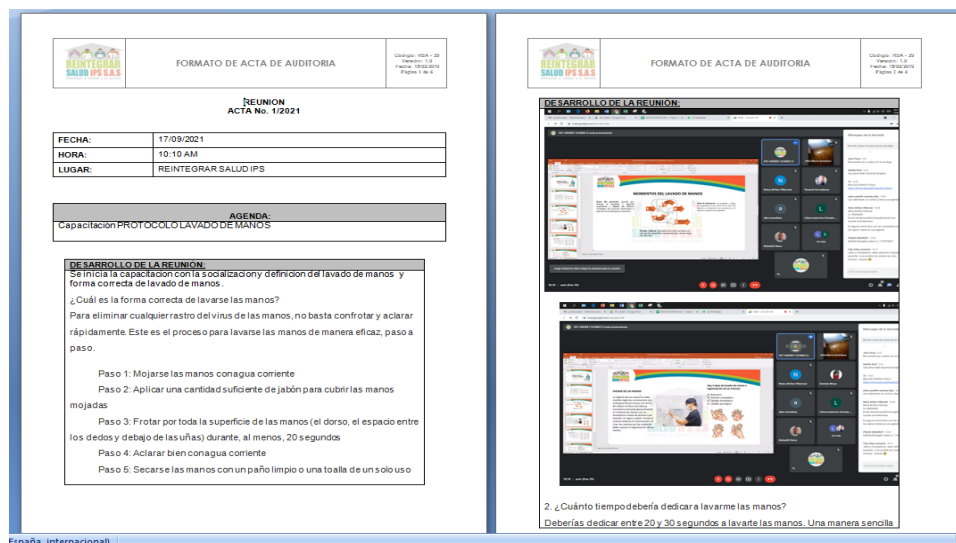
REINTEGRAR SALUD IPS S.A.S

FORMATO DE ACTA DE AUDITORIA

Código: RSA - 23
Version: 1.0
Fecha: 15/02/2013
Página 1 de 4

REUNION
ACTA No. 1/2021

| FECHA: | 17/09/2021 |
|---|---|
| HORA: | 10:10 AM |
| LUGAR: | REINTEGRAR SALUD IPS |

AGENDA:
Capacitación PROTOCOLO LAVADO DE MANOS

DESARROLLO DE LA REUNION:
Se inicia la capacitacion con la socializacion y definicion del lavado de manos y forma correcta de lavado de manos.

¿Cuál es la forma correcta de lavarse las manos?

Para eliminar cualquier rastro del virus de las manos, no basta confrotar y aclarar rápidamente. Este es el proceso para lavarse las manos de manera eficaz, paso a paso.

Paso 1: Mojarse las manos conagua corriente

Paso 2: Aplicar una cantidad suficiente de jabón para cubrir las manos mojadas

Paso 3: Frotar por toda la superficie de las manos (el dorso, el espacio entre los dedos y debajo de las uñas) durante, al menos, 20 segundos

Paso 4: Aclarar bien conagua corriente

Paso 5: Secarse las manos con un paño limpio o una toalla de un solo uso

REINTEGRAR SALUD IPS S.A.S

FORMATO DE ACTA DE AUDITORIA

Código: RSA - 23
Version: 1.0
Fecha: 15/02/2013
Página 2 de 4

DESARROLLO DE LA REUNION:

MOMENTOS DEL LAVADO DE MANOS

2. ¿Cuánto tiempo debería dedicar a lavarme las manos?

Deberías dedicar entre 20 y 30 segundos a lavarte las manos. Una manera sencilla

España, internacional)